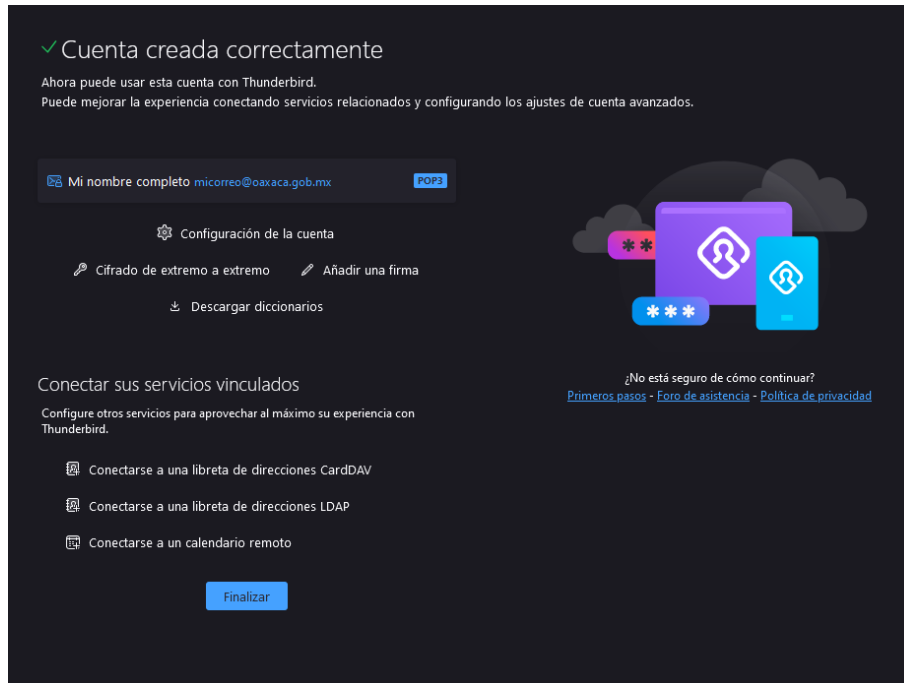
✓ Cuenta creada correctamente

Ahora puede usar esta cuenta con Thunderbird.
Puede mejorar la experiencia conectando servicios relacionados y configurando los ajustes de cuenta avanzados.

Mi nombre completo micorreo@oaxaca.gob.mx POP3

Configuración de la cuenta

Cifrado de extremo a extremo

Añadir una firma

Descargar diccionarios

Conectar sus servicios vinculados

Configure otros servicios para aprovechar al máximo su experiencia con Thunderbird.

Conectarse a una libreta de direcciones CardDAV

Conectarse a una libreta de direcciones LDAP

Conectarse a un calendario remoto

Finalizar

¿No está seguro de cómo continuar?
Primeros pasos - Foro de asistencia - Política de privacidad